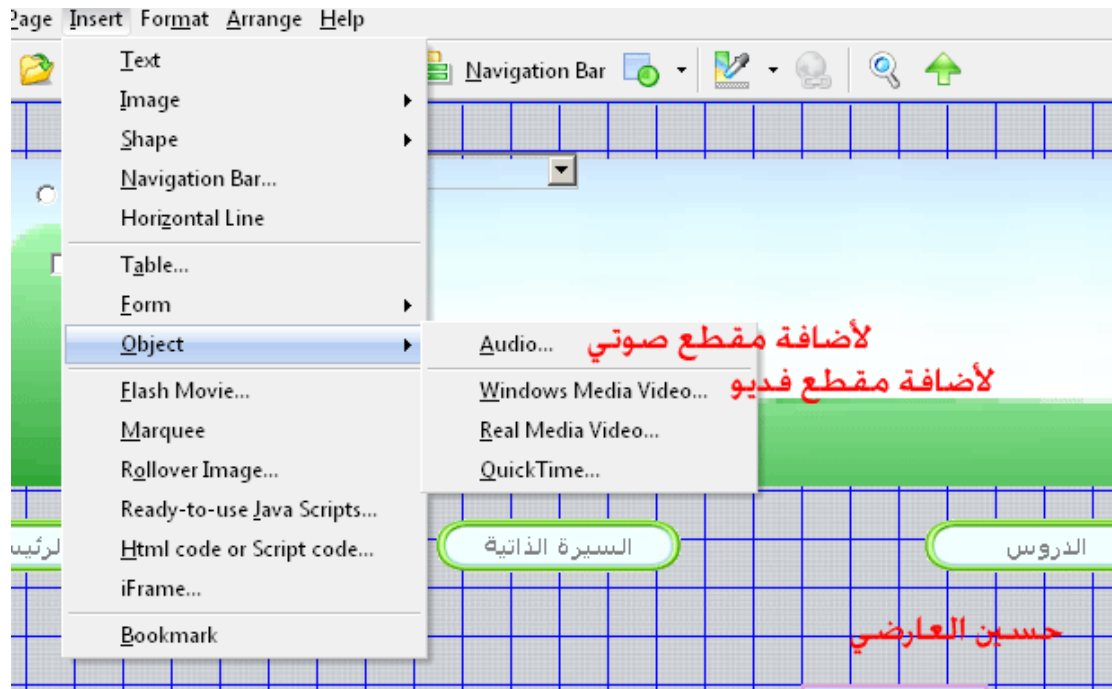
Page Insert Format Arrange Help

Navigation Bar

Text
Image
Shape
Navigation Bar...
Horizontal Line
Table...
Form
Object
Flash Movie...
Marquee
Rollover Image...
Ready-to-use Java Scripts...
Html code or Script code...
iFrame...
Bookmark

Audio...
Windows Media Video...
Real Media Video...
QuickTime...

لأضافة مقطع صوتي
لأضافة مقطع فديو

الرئيس
السيرة الذاتية
الدروس

حسين العارضي